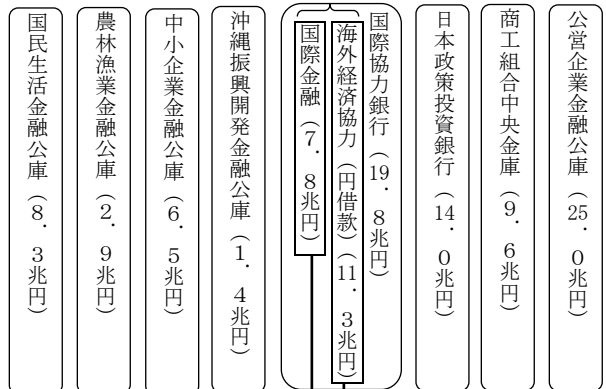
国民生活金融公庫（8.3兆円）

農林漁業金融公庫（2.9兆円）

中小企業金融公庫（6.5兆円）

沖縄振興開発金融公庫（1.4兆円）

国際協力銀行（19.8兆円）

国際金融（7.8兆円）

海外経済協力（円借款）（11.3兆円）

日本政策投資銀行（14.0兆円）

商工組合中央金庫（9.6兆円）

公営企業金融公庫（25.0兆円）